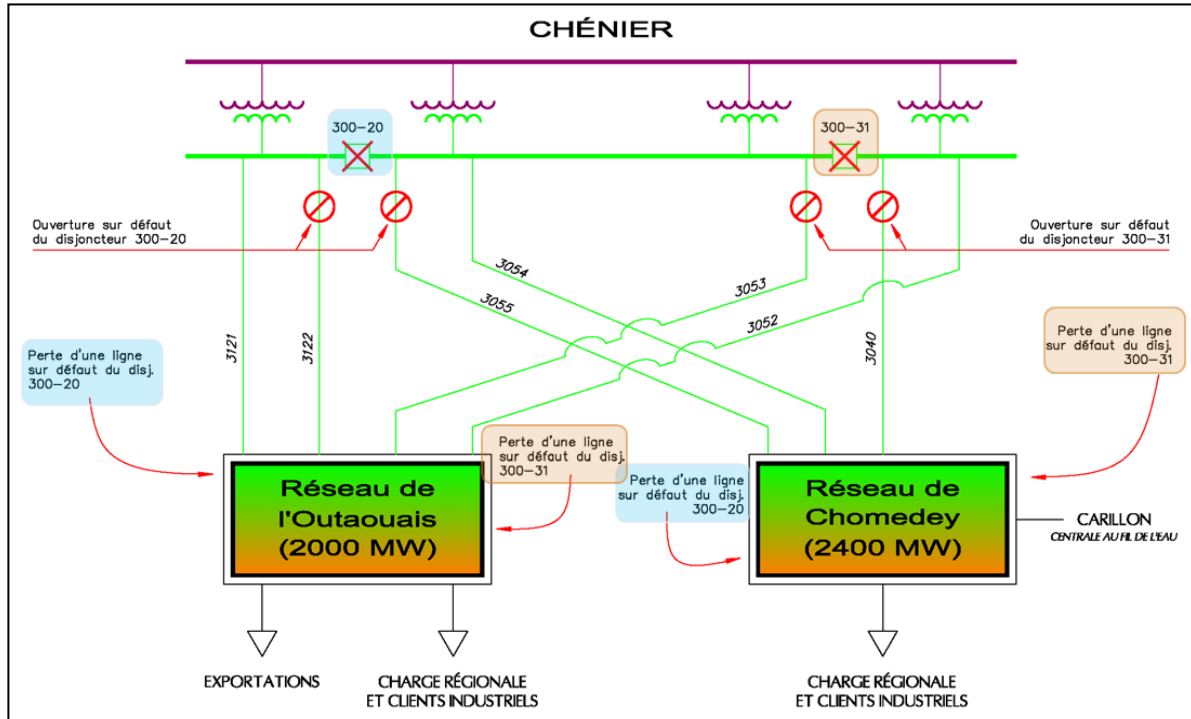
CHÉNIER

300–20

300–31

Ouverture sur défaut du disjoncteur 300–20

Ouverture sur défaut du disjoncteur 300–31

3054

3053

3055

3052

3121

3122

3040

Perte d'une ligne sur défaut du disj. 300–20

Perte d'une ligne sur défaut du disj. 300–31

Perte d'une ligne sur défaut du disj. 300–31

Perte d'une ligne sur défaut du disj. 300–20

Réseau de l'Outaouais (2000 MW)

Réseau de Chomedey (2400 MW)

CARILLON
CENTRALE AU FIL DE L'EAU

EXPORTATIONS

CHARGE RÉGIONALE ET CLIENTS INDUSTRIELS

CHARGE RÉGIONALE ET CLIENTS INDUSTRIELS